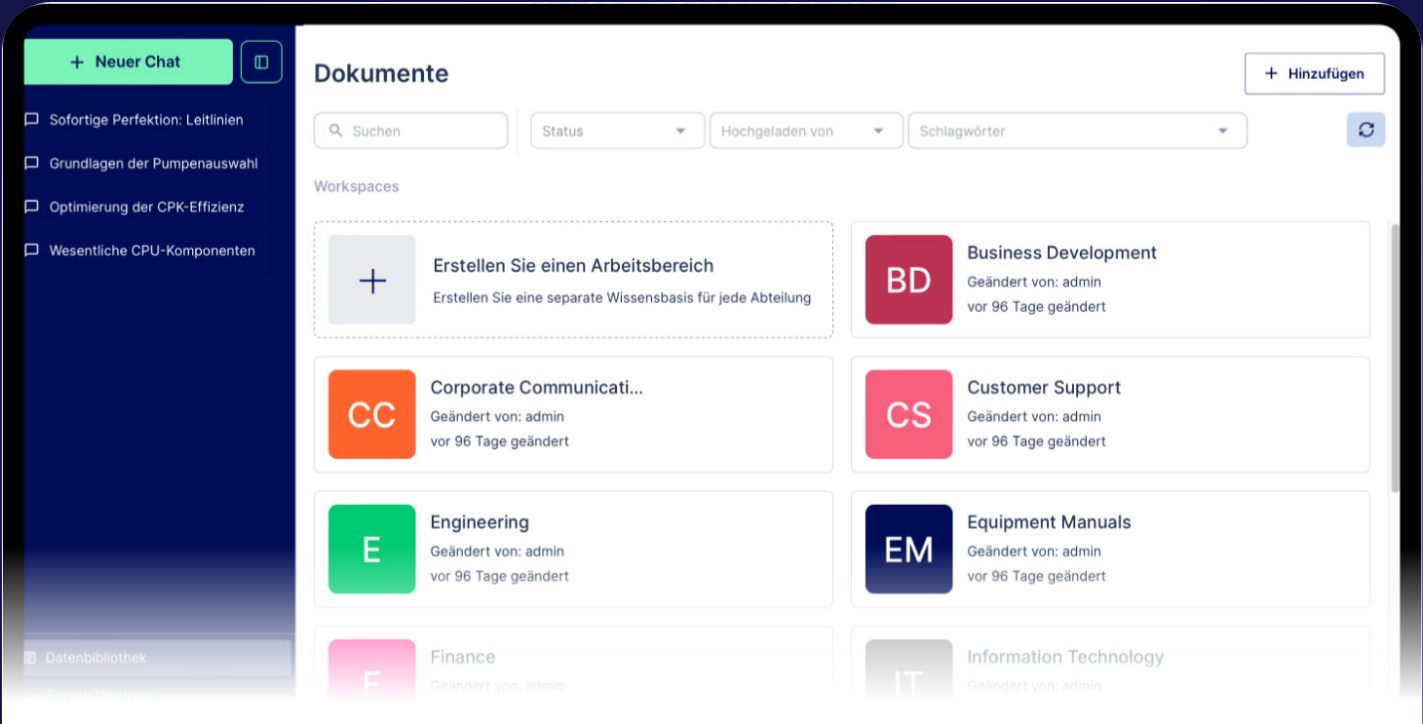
+ Neuer Chat

Sofortige Perfektion: Leitlinien

Grundlagen der Pumpenauswahl

Optimierung der CPK-Effizienz

Wesentliche CPU-Komponenten

Datenbibliothek

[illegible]

Dokumente

+ Hinzufügen

Suchen

Status

Hochgeladen von

Schlagwörter

Workspaces

+

Erstellen Sie einen Arbeitsbereich

Erstellen Sie eine separate Wissensbasis für jede Abteilung

BD

Business Development

Geändert von: admin

vor 96 Tage geändert

CC

Corporate Communicati...

Geändert von: admin

vor 96 Tage geändert

CS

Customer Support

Geändert von: admin

vor 96 Tage geändert

E

Engineering

Geändert von: admin

vor 96 Tage geändert

EM

Equipment Manuals

Geändert von: admin

vor 96 Tage geändert

F

Finance

Geändert von: admin

IT

Information Technology

Geändert von: admin